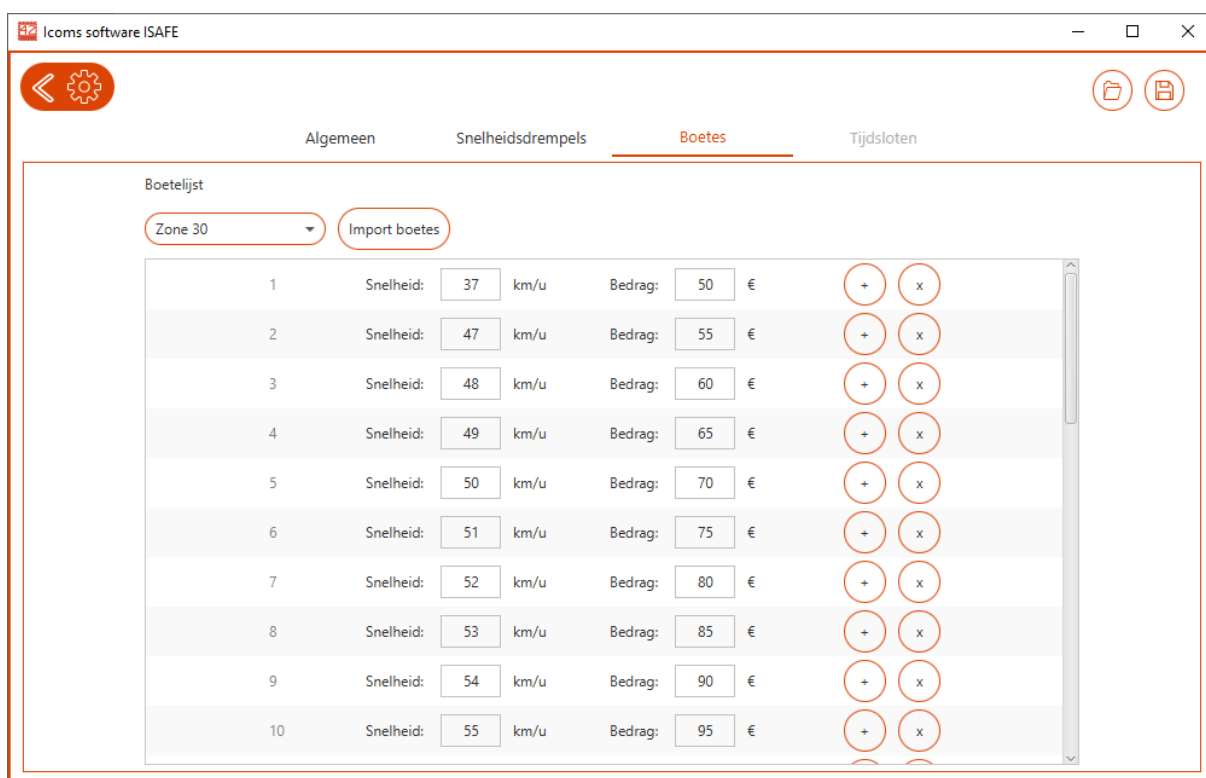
Icoms software ISAFE

Algemeen Snelheidsdrempels Boetes Tijdsloten

Boetelijst

Zone 30

Import boetes

| | | | | | | | | |
|---|---|---|---|---|---|---|---|---|
| 1 | Snelheid: | 37 | km/u | Bedrag: | 50 | € | + | x |
| 2 | Snelheid: | 47 | km/u | Bedrag: | 55 | € | + | x |
| 3 | Snelheid: | 48 | km/u | Bedrag: | 60 | € | + | x |
| 4 | Snelheid: | 49 | km/u | Bedrag: | 65 | € | + | x |
| 5 | Snelheid: | 50 | km/u | Bedrag: | 70 | € | + | x |
| 6 | Snelheid: | 51 | km/u | Bedrag: | 75 | € | + | x |
| 7 | Snelheid: | 52 | km/u | Bedrag: | 80 | € | + | x |
| 8 | Snelheid: | 53 | km/u | Bedrag: | 85 | € | + | x |
| 9 | Snelheid: | 54 | km/u | Bedrag: | 90 | € | + | x |
| 10 | Snelheid: | 55 | km/u | Bedrag: | 95 | € | + | x |